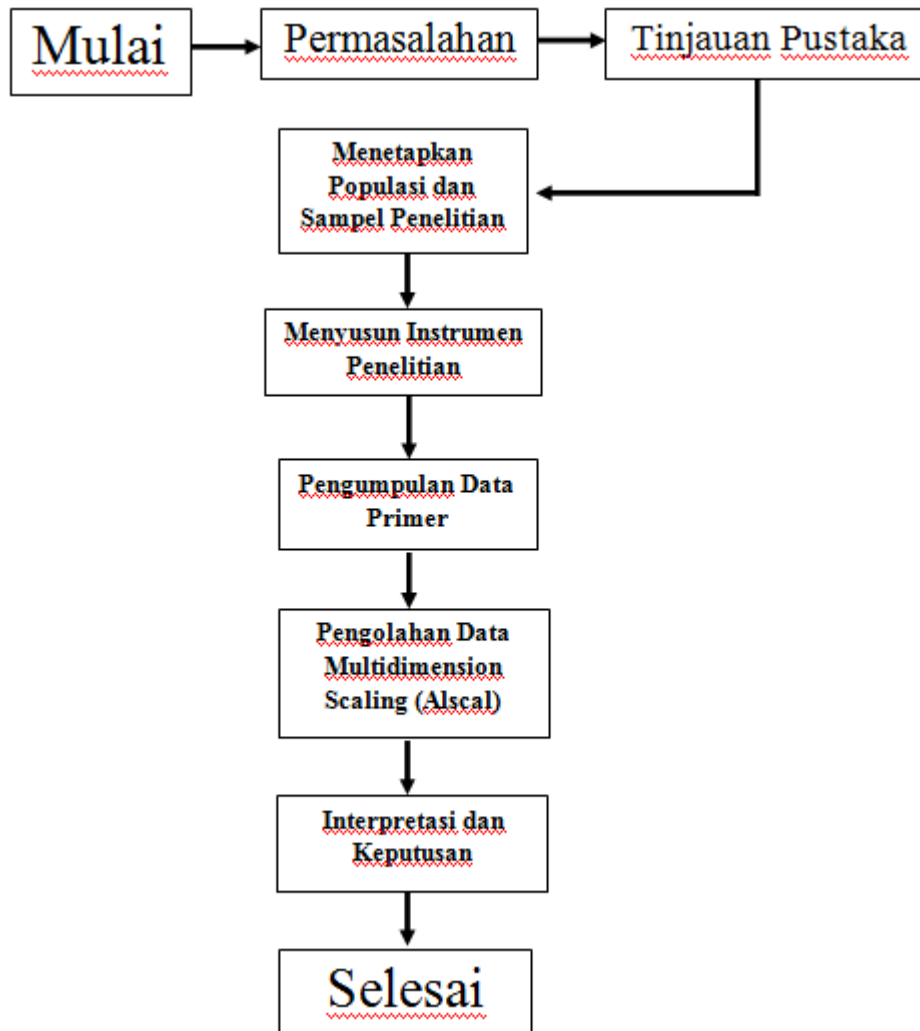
Mulai

Permasalahan

Tinjauan Pustaka

Menetapkan Populasi dan Sampel Penelitian

Menyusun Instrumen Penelitian

Pengumpulan Data Primer

Pengolahan Data Multidimension Scaling (Alscal)

Interpretasi dan Keputusan

Selesai